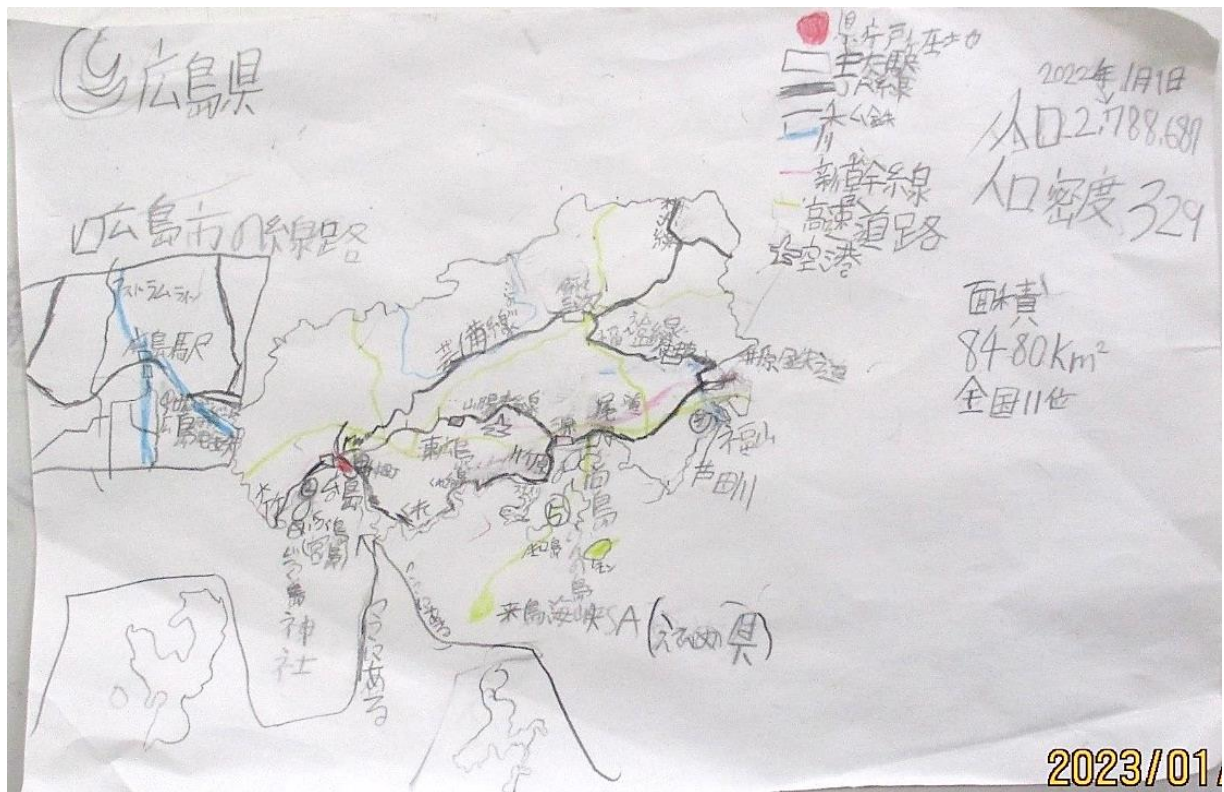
広島県

県庁所在地
主な駅
JR線
私鉄
新幹線
高速道路
空港

2022年1月1日
人口2,788,680
人口密度329

面積
8480km²
全国11位

広島市の線路
アストラムライン
広島駅
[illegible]

芸備線
山陽本線
東広島
竹原
尾道
三原
福山
芦田川
福塩線
井原鉄道
広島
宮島
厳島神社
来島海峡SA(愛媛県)
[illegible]

2023/01/